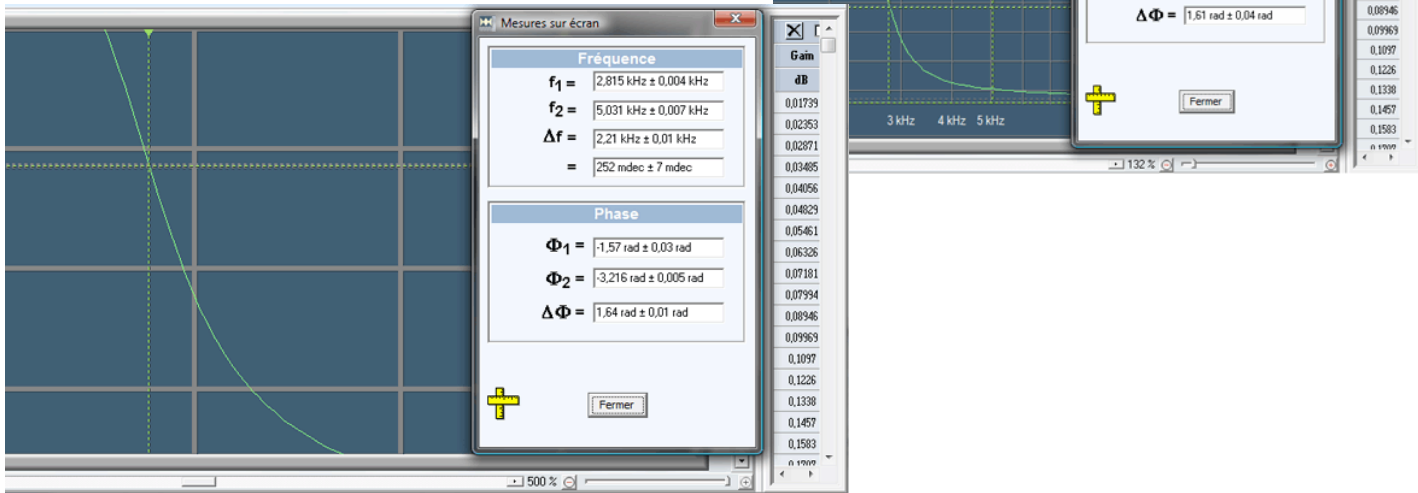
Mesures sur écran

Fréquence

f1 = 2,815 kHz ± 0,004 kHz
f2 = 5,031 kHz ± 0,007 kHz
Δf = 2,21 kHz ± 0,01 kHz
= 252 mdec ± 7 mdec

Phase

Φ1 = -1,57 rad ± 0,03 rad
Φ2 = -3,216 rad ± 0,005 rad
ΔΦ = 1,64 rad ± 0,01 rad

Fermer

500 %

| Gain |
|---|
| dB |
| 0,01739 |
| 0,02353 |
| 0,02871 |
| 0,03485 |
| 0,04056 |
| 0,04829 |
| 0,05461 |
| 0,06326 |
| 0,07181 |
| 0,07994 |
| 0,08946 |
| 0,09969 |
| 0,1097 |
| 0,1226 |
| 0,1338 |
| 0,1457 |
| 0,1583 |
| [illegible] |

3 kHz 4 kHz 5 kHz

ΔΦ = 1,61 rad ± 0,04 rad

Fermer

132 %

0,08946
0,09969
0,1097
0,1226
0,1338
0,1457
0,1583
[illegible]